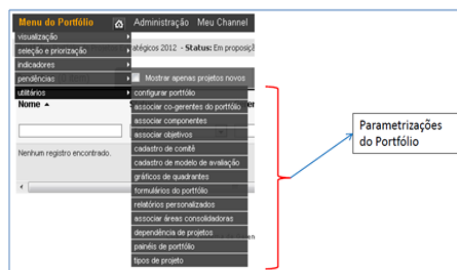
Menu do Portfólio
Administração Meu Channel
visualização
seleção e priorização
indicadores
pendências
utilitários
atégicos 2012 - Status: Em proposiçã
Mostrar apenas projetos novos
Nome ▲
Nenhum registro encontrado.
configurar portfólio
associar co-gerentes do portfólio
associar componentes
associar objetivos
cadastro de comitê
cadastro de modelo de avaliação
gráficos de quadrantes
formulários do portfólio
relatórios personalizados
associar áreas consolidadoras
dependência de projetos
painéis de portfólio
tipos de projeto
Parametrizações do Portfólio